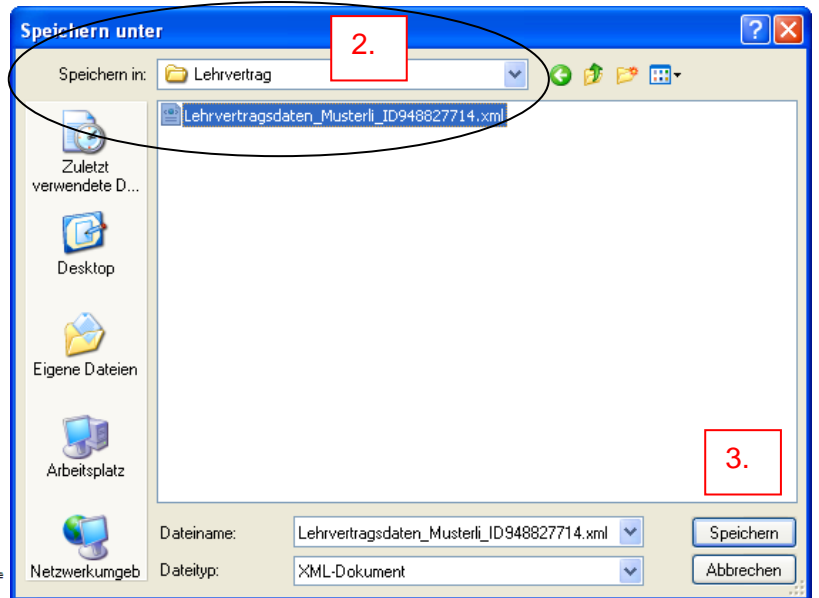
Speichern unter

2.

Speichern in: Lehrvertrag

Lehrvertragsdaten_Musterli_ID948827714.xml

Zuletzt verwendete D...

Desktop

Eigene Dateien

Arbeitsplatz

Netzwerkumgeb

3.

Dateiname: Lehrvertragsdaten_Musterli_ID948827714.xml

Dateityp: XML-Dokument

Speichern

Abbrechen